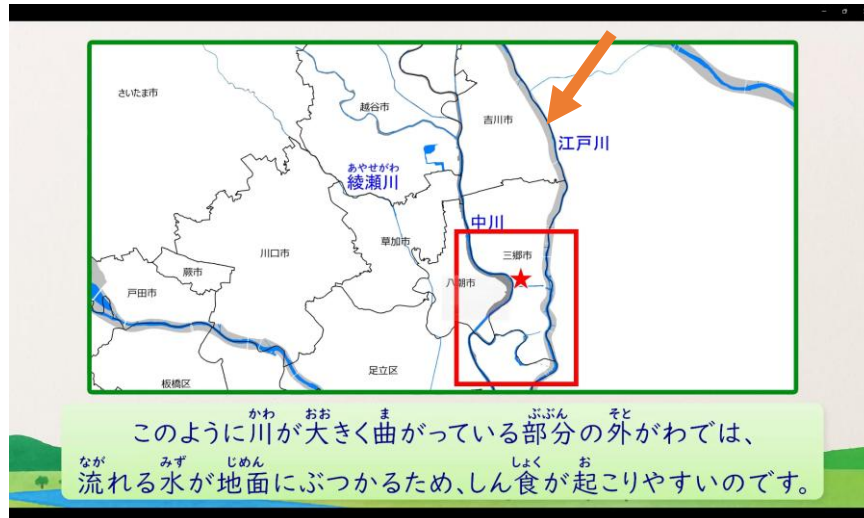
さいたま市

越谷市

吉川市

江戸川

あやせがわ
綾瀬川

中川

草加市

三郷市

川口市

蕨市

戸田市

八潮市

足立区

板橋区

このように川(かわ)が大(おお)きく曲(ま)がっている部分(ぶぶん)の外(そと)がわでは、流(なが)れる水(みず)が地面(じめん)にぶつかるため、しん食(しょく)が起(お)こりやすいのです。